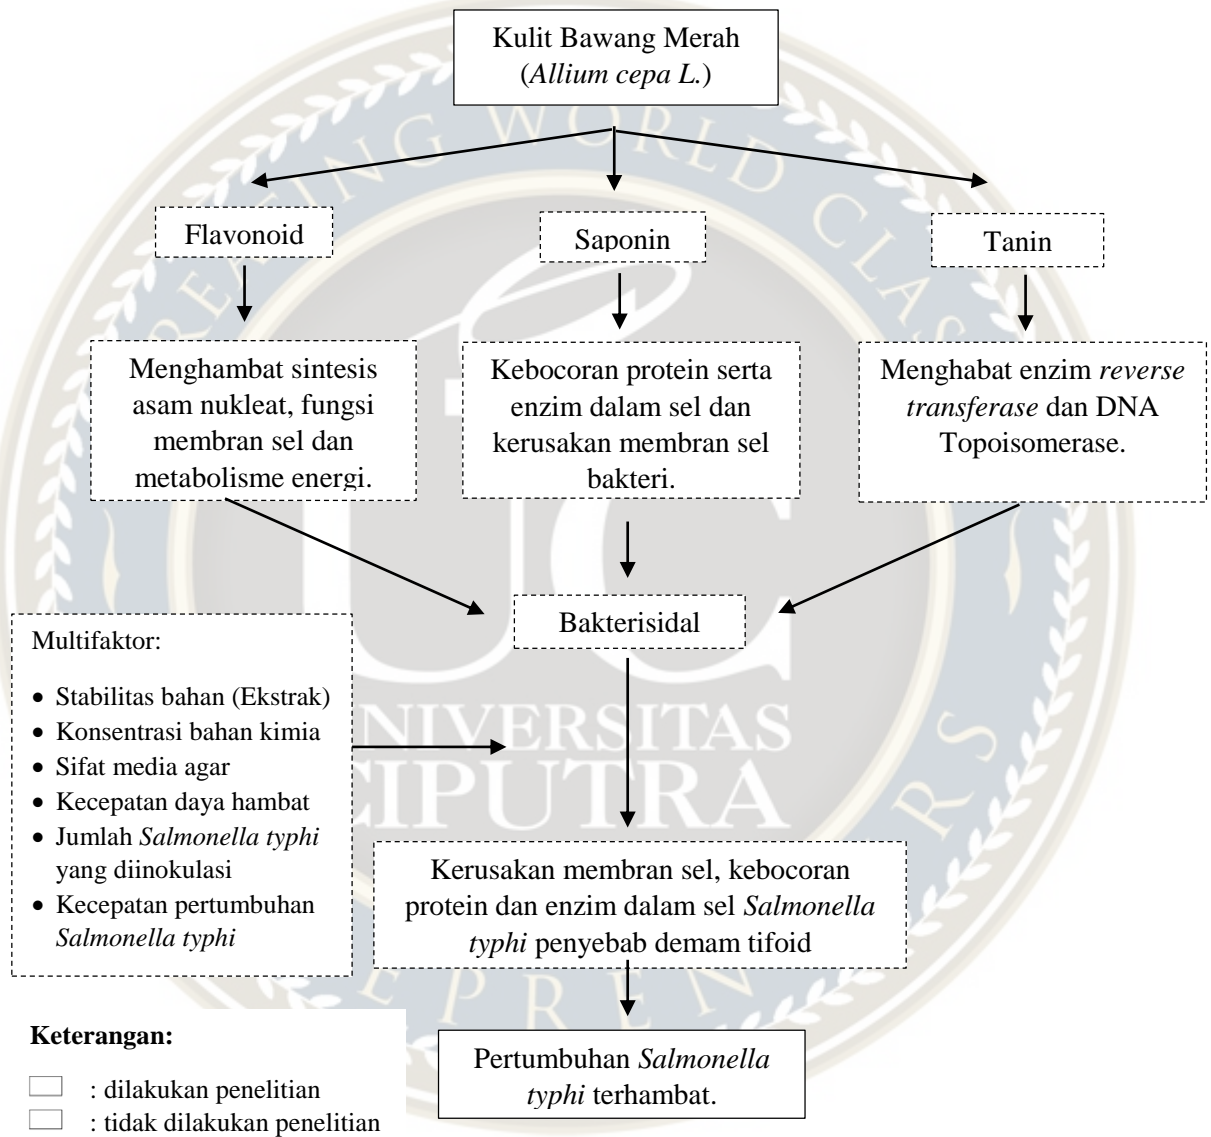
Kulit Bawang Merah
(*Allium cepa L.*)

Flavonoid

Saponin

Tanin

Menghambat sintesis asam nukleat, fungsi membran sel dan metabolisme energi.

Kebocoran protein serta enzim dalam sel dan kerusakan membran sel bakteri.

Menghabat enzim *reverse transferase* dan DNA Topoisomerase.

Bakterisidal

Multifaktor:

- Stabilitas bahan (Ekstrak)
- Konsentrasi bahan kimia
- Sifat media agar
- Kecepatan daya hambat
- Jumlah *Salmonella typhi* yang diinokulasi
- Kecepatan pertumbuhan *Salmonella typhi*

Kerusakan membran sel, kebocoran protein dan enzim dalam sel *Salmonella typhi* penyebab demam tifoid

Pertumbuhan *Salmonella typhi* terhambat.

**Keterangan:**

: dilakukan penelitian
: tidak dilakukan penelitian

UNIVERSITAS CIPUTRA